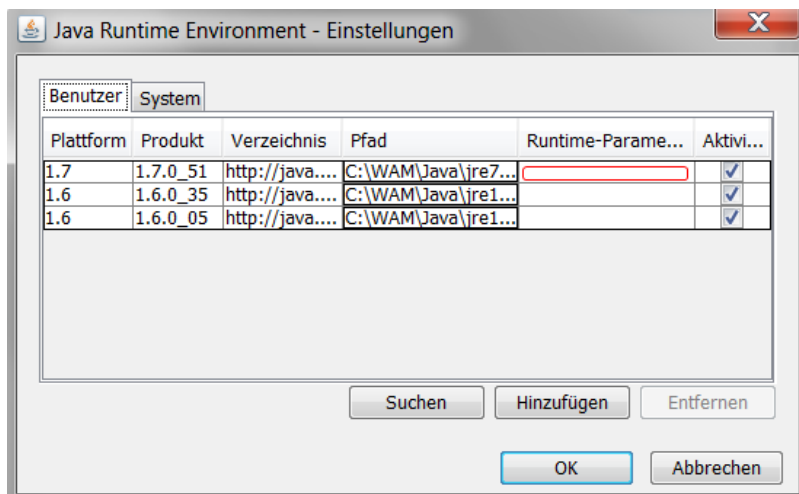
Java Runtime Environment - Einstellungen

Benutzer | System

| Plattform | Produkt | Verzeichnis | Pfad | Runtime-Parame... | Aktivi... |
|---|---|---|---|---|---|
| 1.7 | 1.7.0_51 | http://java.... | C:\WAM\Java\jre7... | | ✓ |
| 1.6 | 1.6.0_35 | http://java.... | C:\WAM\Java\jre1... | | ✓ |
| 1.6 | 1.6.0_05 | http://java.... | C:\WAM\Java\jre1... | | ✓ |

Suchen | Hinzufügen | Entfernen

OK | Abbrechen